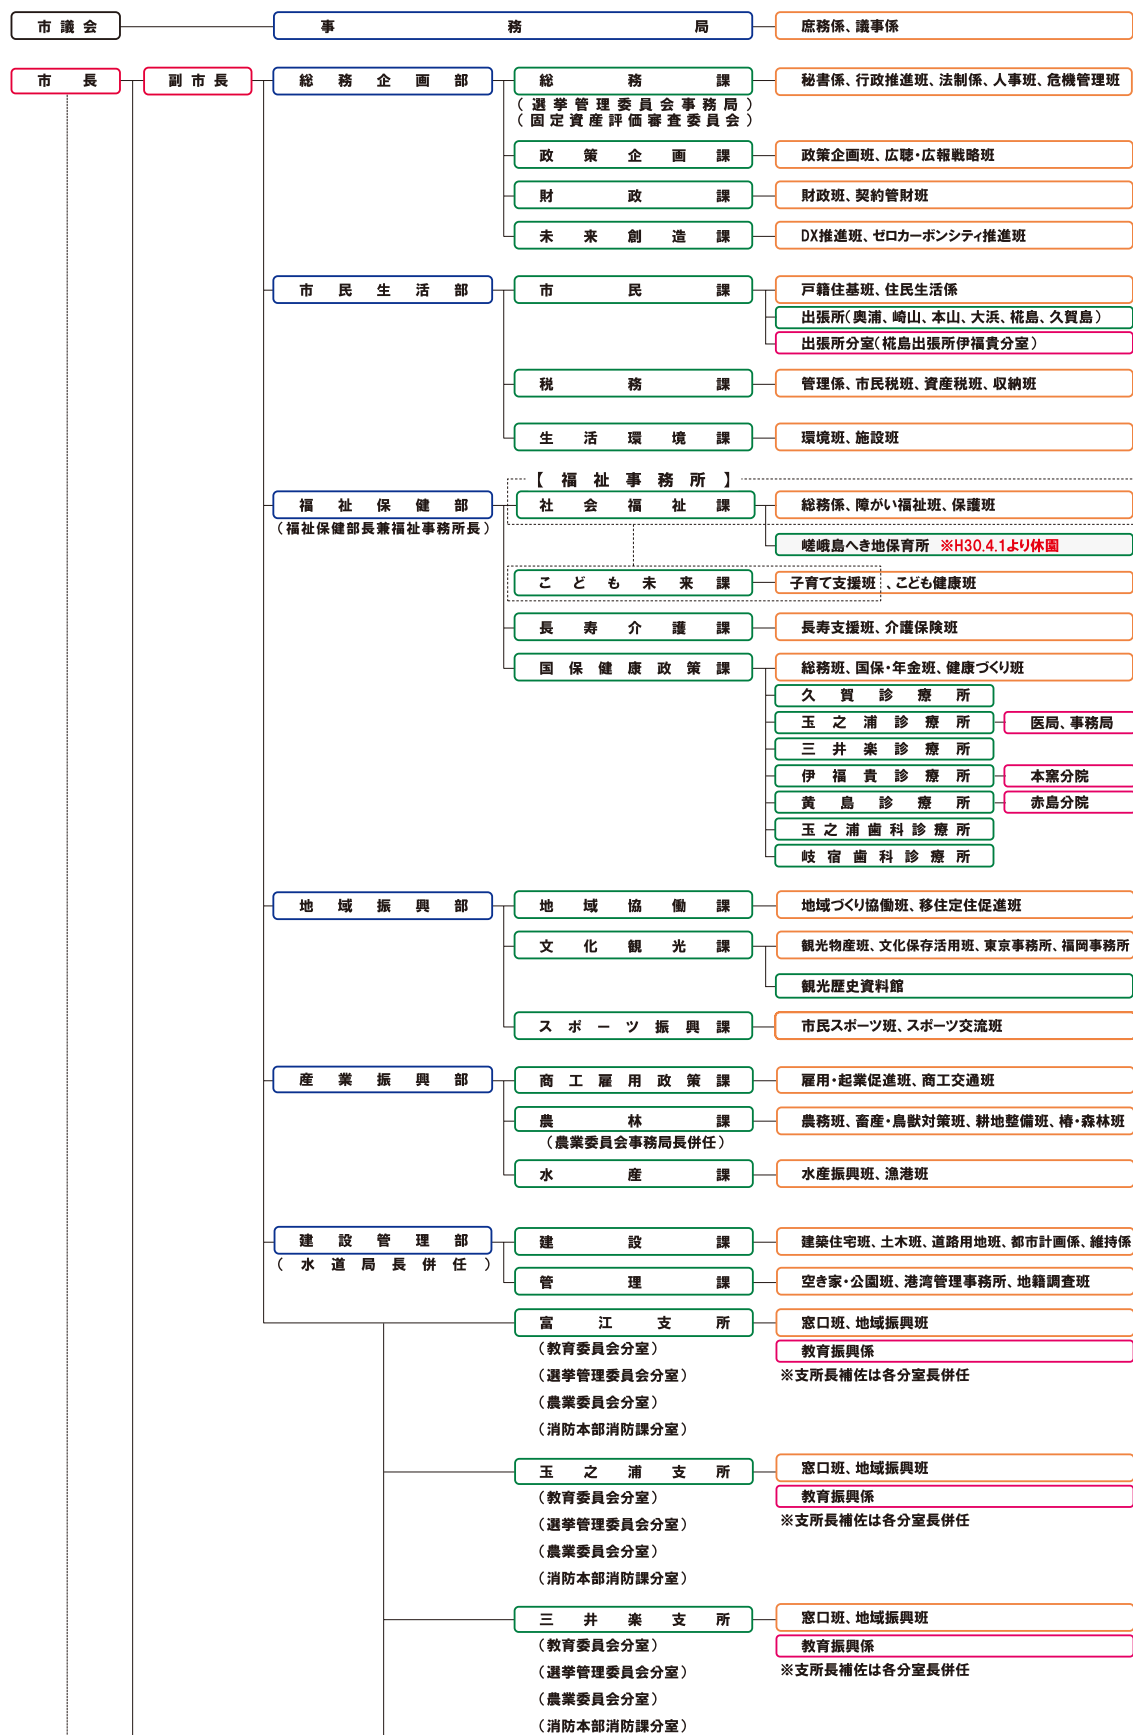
市議会
事務局
庶務係、議事係

市長
副市長
総務企画部
総務課
（選挙管理委員会事務局）
（固定資産評価審査委員会）
秘書係、行政推進班、法制係、人事班、危機管理班
政策企画課
政策企画班、広聴・広報戦略班
財政課
財政班、契約管財班
未来創造課
DX推進班、ゼロカーボンシティ推進班

市民生活部
市民課
戸籍住基班、住民生活係
出張所（奥浦、崎山、本山、大浜、椛島、久賀島）
出張所分室（椛島出張所伊福貴分室）
税務課
管理係、市民税班、資産税班、収納班
生活環境課
環境班、施設班

【福祉事務所】
福祉保健部
（福祉保健部長兼福祉事務所長）
社会福祉課
総務係、障がい福祉班、保護班
嵯峨島へき地保育所 ※H30.4.1より休園
こども未来課
子育て支援班、こども健康班
長寿介護課
長寿支援班、介護保険班
国保健康政策課
総務班、国保・年金班、健康づくり班
久賀診療所
玉之浦診療所
医局、事務局
三井楽診療所
伊福貴診療所
本窯分院
黄島診療所
赤島分院
玉之浦歯科診療所
岐宿歯科診療所

地域振興部
地域協働課
地域づくり協働班、移住定住促進班
文化観光課
観光物産班、文化保存活用班、東京事務所、福岡事務所
観光歴史資料館
スポーツ振興課
市民スポーツ班、スポーツ交流班

産業振興部
商工雇用政策課
雇用・起業促進班、商工交通班
農林課
（農業委員会事務局長併任）
農務班、畜産・鳥獣対策班、耕地整備班、椿・森林班
水産課
水産振興班、漁港班

建設管理部
（水道局長併任）
建設課
建築住宅班、土木班、道路用地班、都市計画係、維持係
管理課
空き家・公園班、港湾管理事務所、地籍調査班

富江支所
（教育委員会分室）
（選挙管理委員会分室）
（農業委員会分室）
（消防本部消防課分室）
窓口班、地域振興班
教育振興係
※支所長補佐は各分室長併任

玉之浦支所
（教育委員会分室）
（選挙管理委員会分室）
（農業委員会分室）
（消防本部消防課分室）
窓口班、地域振興班
教育振興係
※支所長補佐は各分室長併任

三井楽支所
（教育委員会分室）
（選挙管理委員会分室）
（農業委員会分室）
（消防本部消防課分室）
窓口班、地域振興班
教育振興係
※支所長補佐は各分室長併任